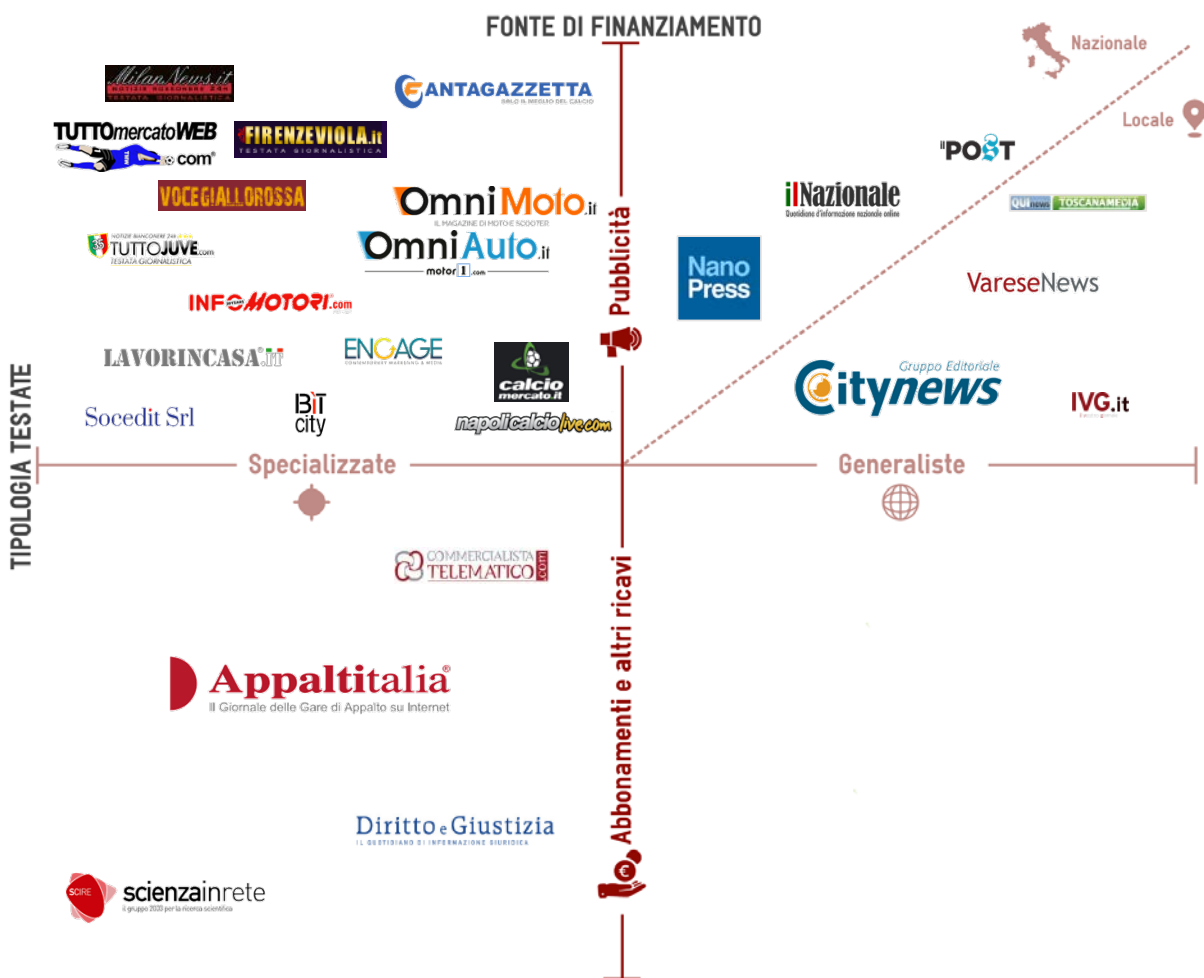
FONTE DI FINANZIAMENTO

Nazionale

Locale

MilanNews.it
NOTIZIE ROSSONERE 24H
TESTATA GIORNALISTICA

FANTAGAZZETTA
SOLO IL MEGLIO DEL CALCIO

TUTTOmercatoWEB.com

FIRENZEVIOLA.it
TESTATA GIORNALISTICA

VOCEGIALLOROSSA

OmniMoto.it
IL MAGAZINE DI MOTO E SCOOTER

OmniAuto.it
motor1.com

TUTTOJUVE.com
TESTATA GIORNALISTICA

INFOMOTORI.com

LAVORINCASA.it

ENGAGE

calcio mercato.it

Socedit Srl

BIT city

napolicalciolive.com

Pubblicità

IL POST

ilNazionale
Quotidiano d'informazione nazionale online

QUInews TOSCANAMEDIA

Nano Press

VareseNews

Gruppo Editoriale
Citynews

IVG.it

TIPOLOGIA TESTATE

Specializzate

Generaliste

COMMERCIALISTA TELEMATICO.com

Appaltitalia®
Il Giornale delle Gare di Appalto su Internet

Abbonamenti e altri ricavi

Diritto e Giustizia
IL QUOTIDIANO DI INFORMAZIONE GIURIDICA

SCIRE scienzainrete
il gruppo 2003 per la ricerca scientifica